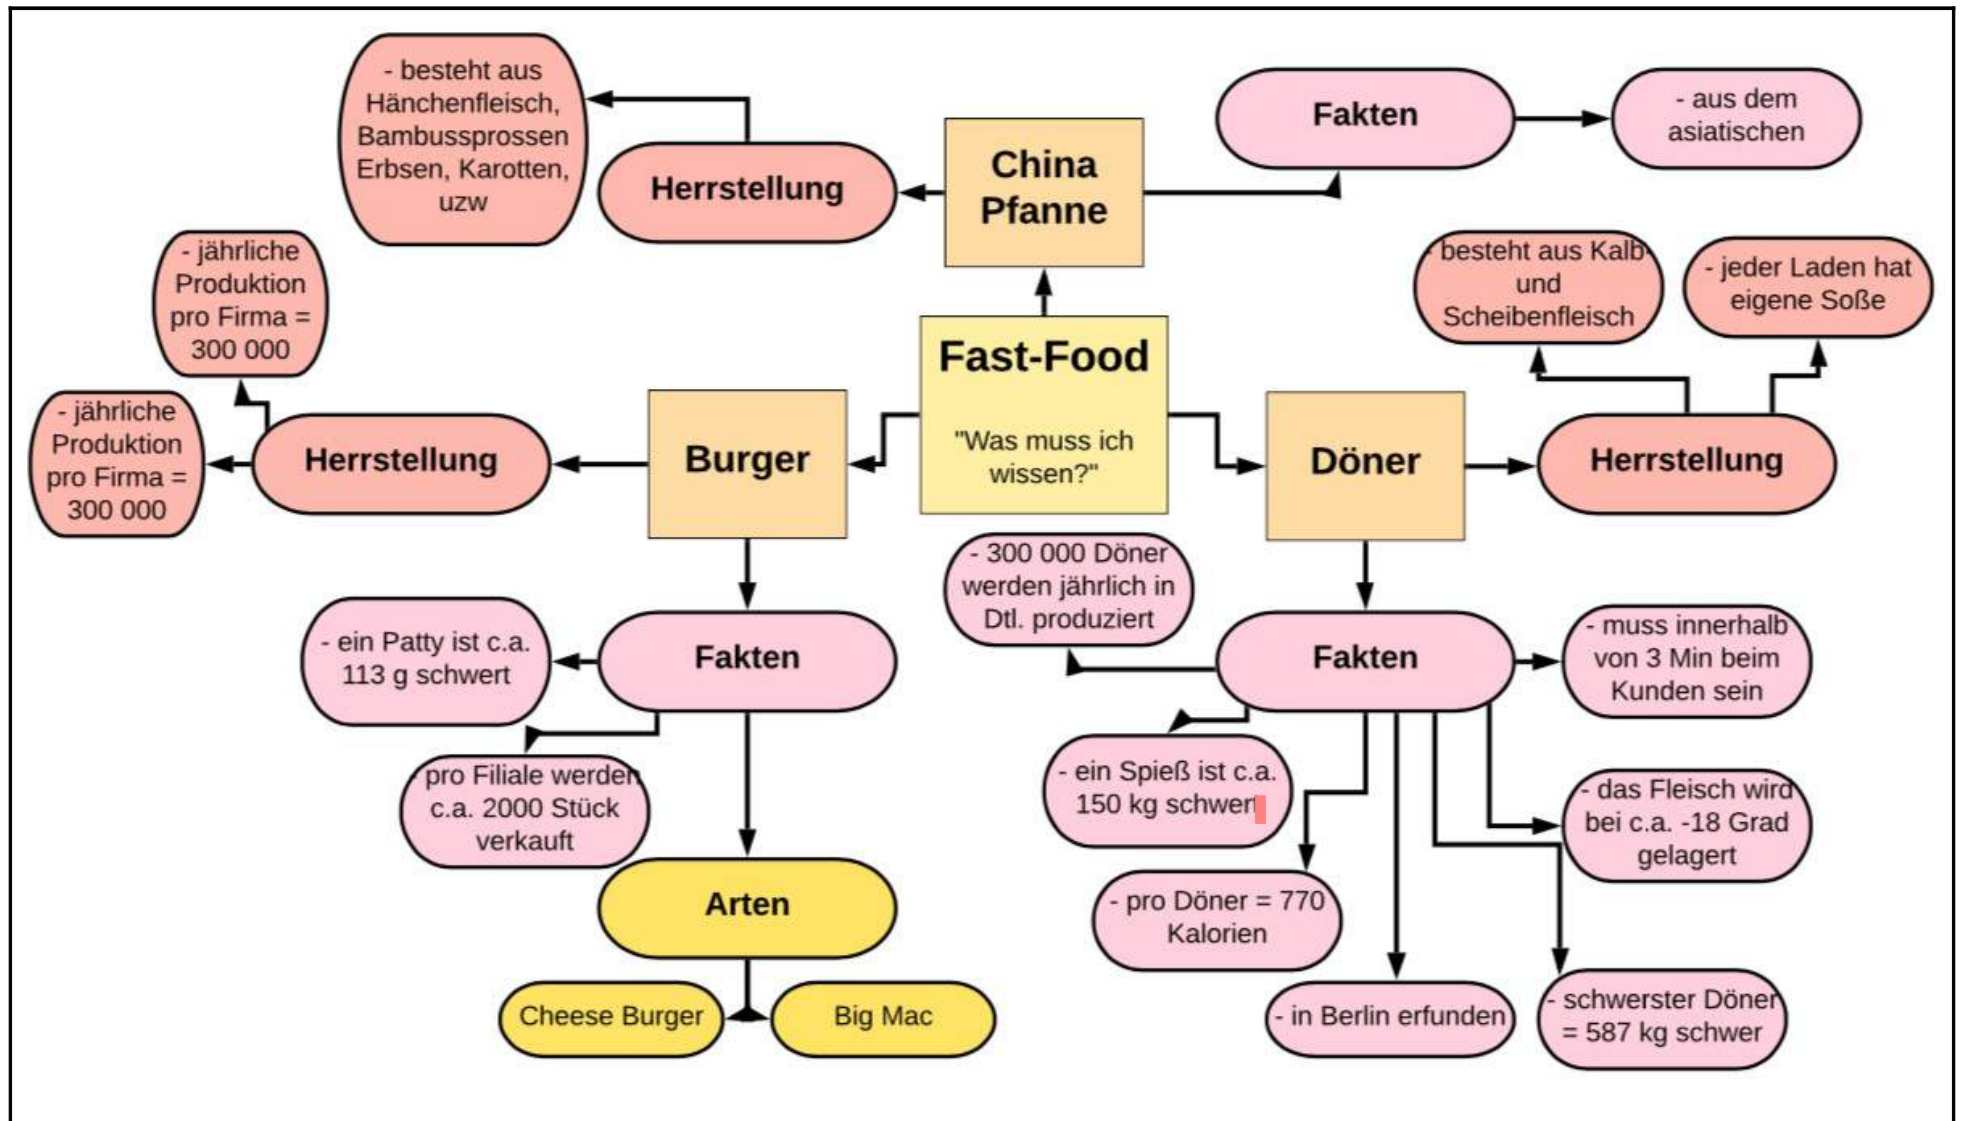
Fast-Food

"Was muss ich wissen?"

China Pfanne

Herrstellung

- besteht aus Hänchenfleisch, Bambussprossen Erbsen, Karotten, uzw

Fakten

- aus dem asiatischen

Burger

Herrstellung

- jährliche Produktion pro Firma = 300 000

- jährliche Produktion pro Firma = 300 000

Fakten

- ein Patty ist c.a. 113 g schwert

- pro Filiale werden c.a. 2000 Stück verkauft

Arten

Cheese Burger

Big Mac

Döner

Herrstellung

- besteht aus Kalb und Scheibenfleisch

- jeder Laden hat eigene Soße

Fakten

- 300 000 Döner werden jährlich in Dtl. produziert

- muss innerhalb von 3 Min beim Kunden sein

- ein Spieß ist c.a. 150 kg schwert

- das Fleisch wird bei c.a. -18 Grad gelagert

- pro Döner = 770 Kalorien

- in Berlin erfunden

- schwerster Döner = 587 kg schwer